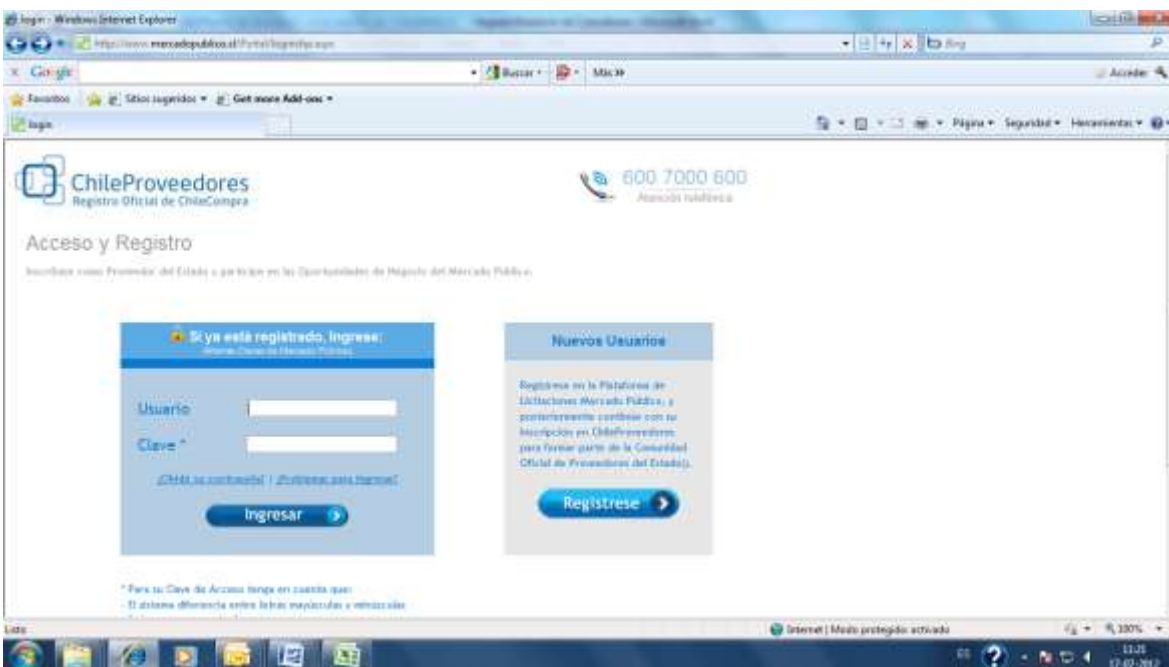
login - Windows Internet Explorer

http://www.mercadopublico.cl/Portal/login/login.aspx

Bing

Google

Buscar · Más »

Acceder

Favoritos | Sitios sugeridos ▾ | Get more Add-ons ▾

login

Página ▾ Seguridad ▾ Herramientas ▾

ChileProveedores
Registro Oficial de ChileCompra

600 7000 600
Atención telefónica

Acceso y Registro

Inscríbase como Proveedor del Estado y participe en las Oportunidades de Negocio del Mercado Público.

Si ya está registrado, Ingrese:
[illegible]

Usuario

Clave *

¿Olvidó su contraseña? | ¿Problemas para Ingresar?

Ingresar

Nuevos Usuarios

Regístrese en la Plataforma de Licitaciones Mercado Público, y posteriormente continúe con su Inscripción en ChileProveedores para formar parte de la Comunidad Oficial de Proveedores del Estado(s).

Regístrese

* Para su Clave de Acceso tenga en cuenta que:
- El sistema diferencia entre letras mayúsculas y minúsculas

Listo

Internet | Modo protegido: activado

100%

ES

11:25
17-02-2011